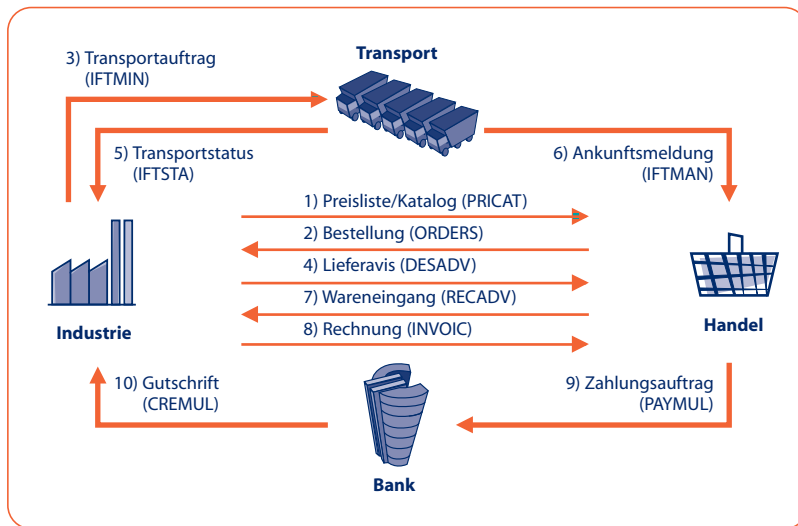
3) Transportauftrag
(IFTMIN)

Transport

5) Transportstatus
(IFTSTA)

6) Ankunftsmeldung
(IFTMAN)

1) Preisliste/Katalog (PRICAT)

2) Bestellung (ORDERS)

4) Lieferavis (DESADV)

7) Wareneingang (RECADV)

8) Rechnung (INVOIC)

Industrie

Handel

10) Gutschrift
(CREMUL)

9) Zahlungsauftrag
(PAYMUL)

Bank